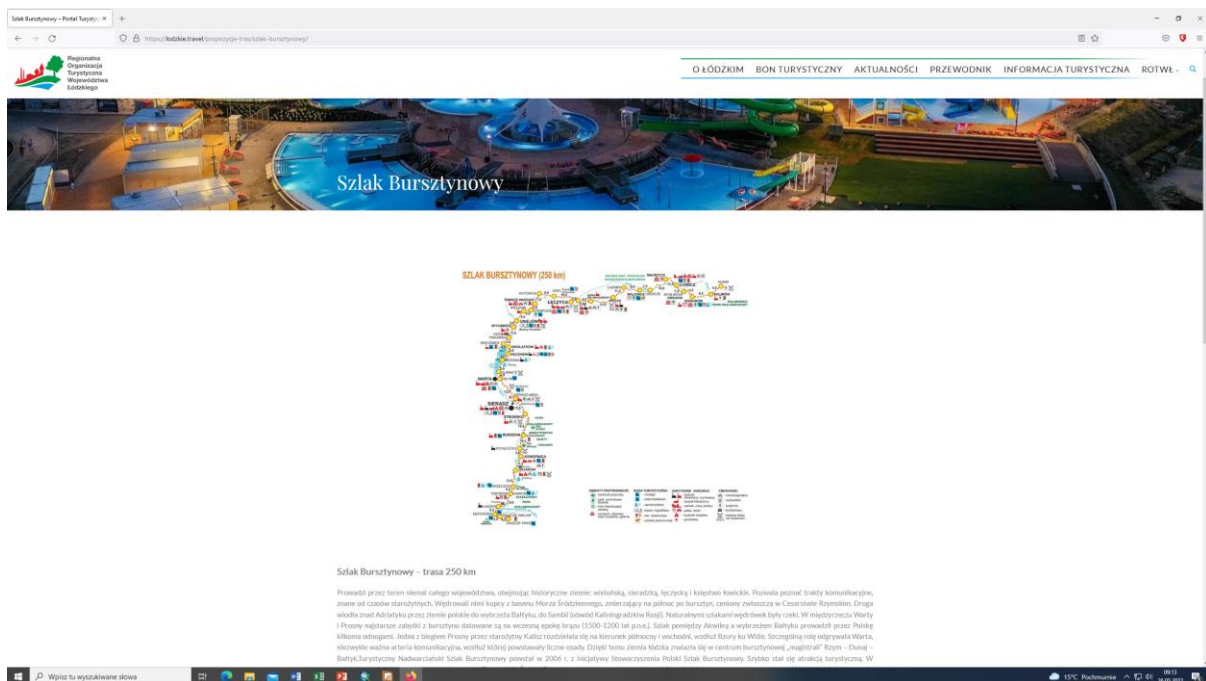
Szlak Bursztynowy – Portal Turysty ×

https://lodzkie.travel/propozycje-tras/szlak-bursztynowy/

Regionalna Organizacja Turystyczna Województwa Łódzkiego

O ŁÓDZKIM BON TURYSTYCZNY AKTUALNOŚCI PRZEWODNIK INFORMACJA TURYSTYCZNA ROTWŁ

Szlak Bursztynowy

SZLAK BURSZTYNOWY (250 km)

ŁĘCZYCA

SIERADZ

WARTA

Szlak Bursztynowy – trasa 250 km

Prowadzi przez teren niemal całego województwa, obejmując historyczne ziemie: wieluńską, sieradzką, łęczycką i księstwo łowickie. Pozwala poznać trakty komunikacyjne, znane od czasów starożytnych. Wędrowali nimi kupcy z basenu Morza Śródziemnego, zmierzający na północ po bursztyn, ceniony zwłaszcza w Cesarstwie Rzymskim. Droga wiodła znad Adriatyku przez ziemie polskie do wybrzeża Bałtyku, do Sambii (obwód Kaliningradzki Rosji). Naturalnymi szlakami wędrówek były rzeki. W międzyrzeczu Warty i Prosny najstarsze zabytki z bursztynu datowane są na wczesną epokę brązu (1500-1200 lat p.n.e.). Szlak pomiędzy Akwileą a wybrzeżem Bałtyku prowadził przez Polskę kilkoma odnogami. Jedna z biegiem Prosny przez starożytny Kalisz rozdzielała się na kierunek północny i wschodni, wzdłuż Bzury ku Wiśle. Szczególną rolę odgrywała Warta, niezwykle ważna arteria komunikacyjna, wzdłuż której powstawały liczne osady. Dzięki temu ziemia łódzka znalazła się w centrum bursztynowej „magistrali" Rzym – Dunaj – Bałtyk.Turystyczny Nadwarciański Szlak Bursztynowy powstał w 2006 r. z inicjatywy Stowarzyszenia Polski Szlak Bursztynowy. Szybko stał się atrakcją turystyczną. W

Wpisz tu wyszukiwane słowa

15°C Pochmurnie